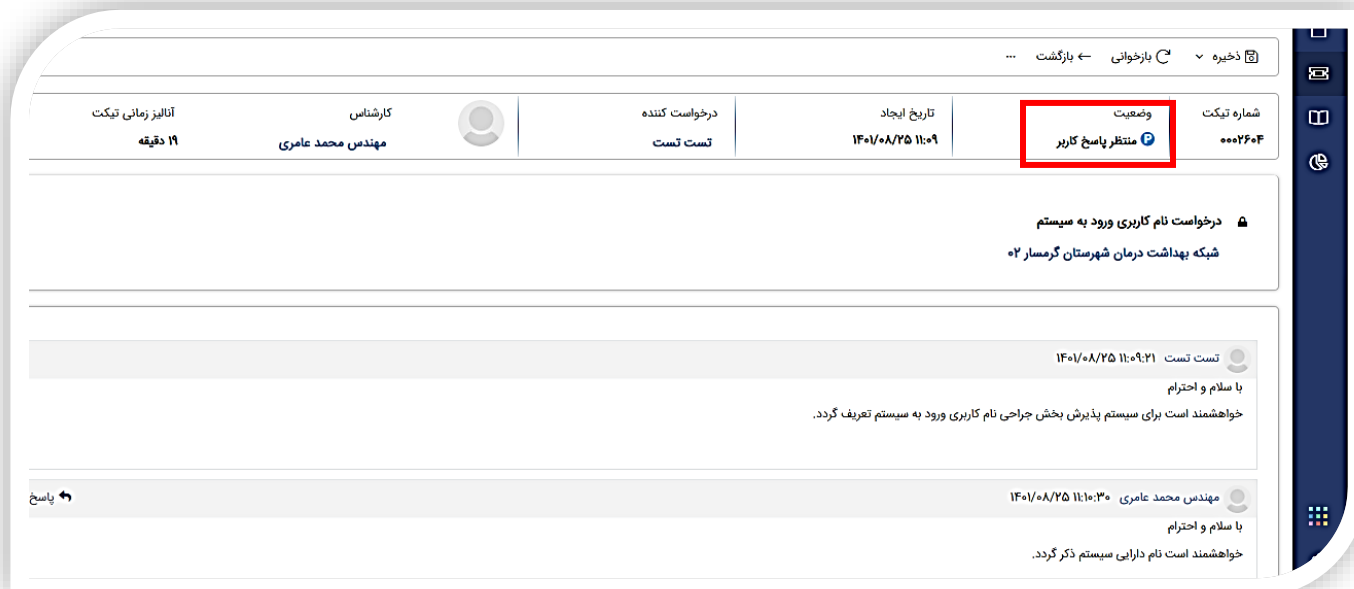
ذخیره ⌄ بازخوانی ← بازگشت ...

| شماره تیکت | وضعیت | تاریخ ایجاد | درخواست کننده | کارشناس | آنالیز زمانی تیکت |
|---|---|---|---|---|---|
| ۰۰۰۲۶۰۴ | منتظر پاسخ کاربر | ۱۴۰۱/۰۸/۲۵ ۱۱:۰۹ | تست تست | مهندس محمد عامری | ۱۹ دقیقه |

درخواست نام کاربری ورود به سیستم

شبکه بهداشت درمان شهرستان گرمسار ۰۲

تست تست ۱۴۰۱/۰۸/۲۵ ۱۱:۰۹:۲۱

با سلام و احترام

خواهشمند است برای سیستم پذیرش بخش جراحی نام کاربری ورود به سیستم تعریف گردد.

مهندس محمد عامری ۱۴۰۱/۰۸/۲۵ ۱۱:۱۰:۳۰

پاسخ

با سلام و احترام

خواهشمند است نام دارایی سیستم ذکر گردد.